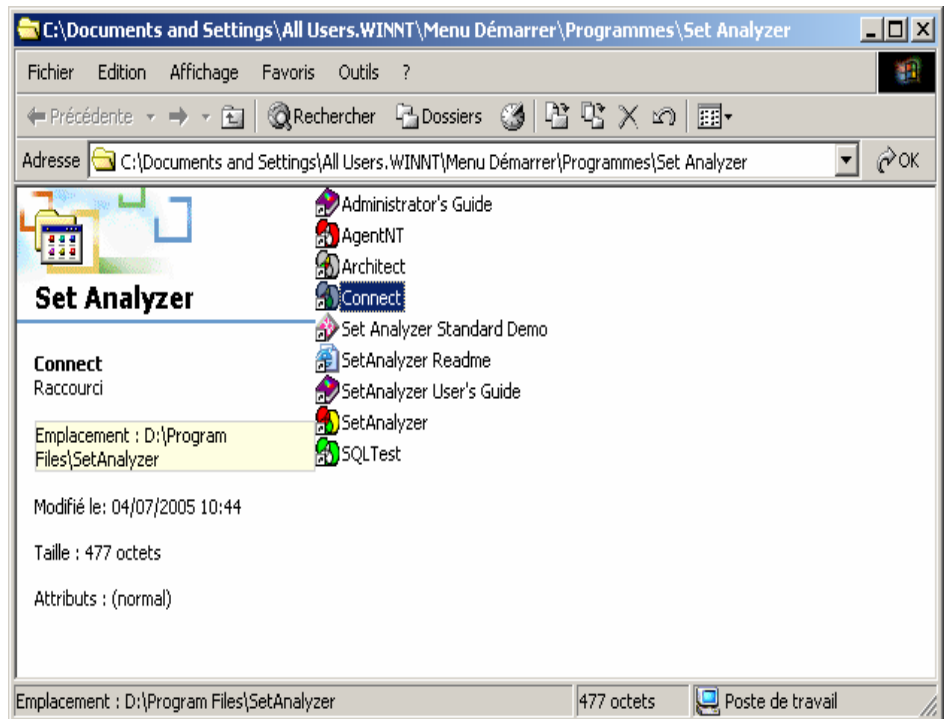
C:\Documents and Settings\All Users.WINNT\Menu Démarrer\Programmes\Set Analyzer

Fichier Edition Affichage Favoris Outils ?

Précédente Rechercher Dossiers

Adresse C:\Documents and Settings\All Users.WINNT\Menu Démarrer\Programmes\Set Analyzer OK

Set Analyzer

Connect
Raccourci

Emplacement : D:\Program Files\SetAnalyzer

Modifié le: 04/07/2005 10:44

Taille : 477 octets

Attributs : (normal)

Administrator's Guide
AgentNT
Architect
Connect
Set Analyzer Standard Demo
SetAnalyzer Readme
SetAnalyzer User's Guide
SetAnalyzer
SQLTest

Emplacement : D:\Program Files\SetAnalyzer | 477 octets | Poste de travail